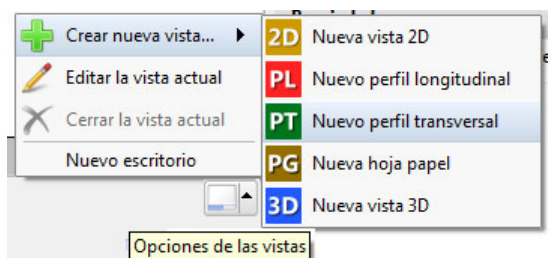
Crear nueva vista...
Editar la vista actual
Cerrar la vista actual
Nuevo escritorio

2D Nueva vista 2D
PL Nuevo perfil longitudinal
PT Nuevo perfil transversal
PG Nueva hoja papel
3D Nueva vista 3D

Opciones de las vistas